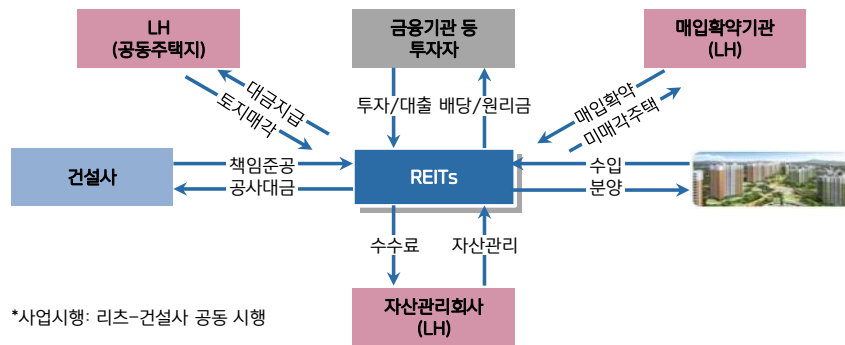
LH
(공동주택지)

금융기관 등
투자자

매입확약기관
(LH)

대금지급
토지매각

투자/대출

배당/원리금

매입확약
미매각주택

건설사

책임준공
공사대금

REITs

수입
분양

수수료

자산관리

자산관리회사
(LH)

*사업시행: 리츠-건설사 공동 시행